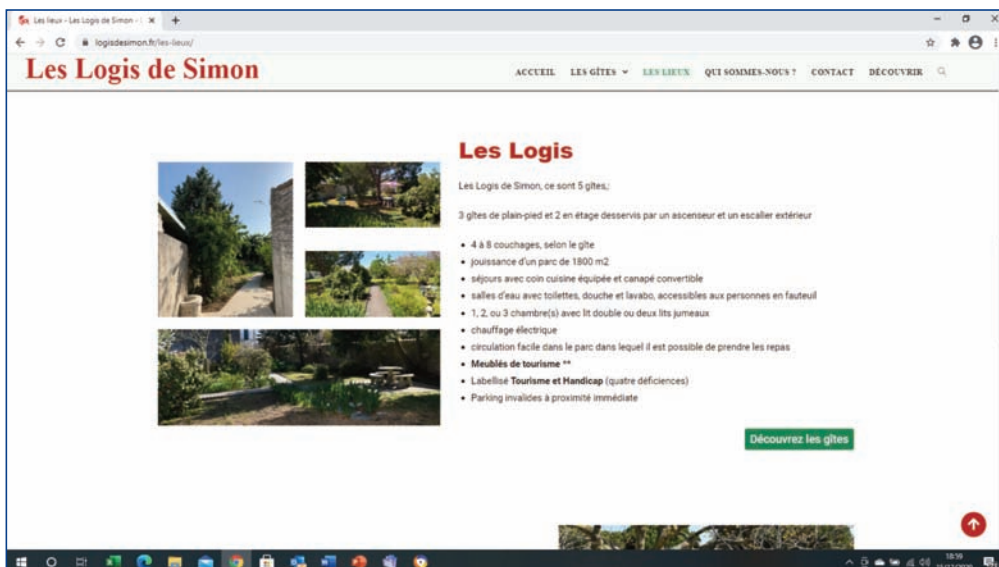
Les lieux - Les Logis de Simon - | ×  +

logisdesimon.fr/les-lieux/

Les Logis de Simon

ACCUEIL   LES GÎTES   LES LIEUX   QUI SOMMES-NOUS ?   CONTACT   DÉCOUVRIR

Les Logis

Les Logis de Simon, ce sont 5 gîtes,

3 gîtes de plain-pied et 2 en étage desservis par un ascenseur et un escalier extérieur

- 4 à 8 couchages, selon le gîte
- jouissance d'un parc de 1800 m2
- séjours avec coin cuisine équipée et canapé convertible
- salles d'eau avec toilettes, douche et lavabo, accessibles aux personnes en fauteuil
- 1, 2, ou 3 chambre(s) avec lit double ou deux lits jumeaux
- chauffage électrique
- circulation facile dans le parc dans lequel il est possible de prendre les repas
- **Meublés de tourisme \*\***
- Labellisé **Tourisme et Handicap** (quatre déficiences)
- Parking invalides à proximité immédiate

Découvrez les gîtes

18:59